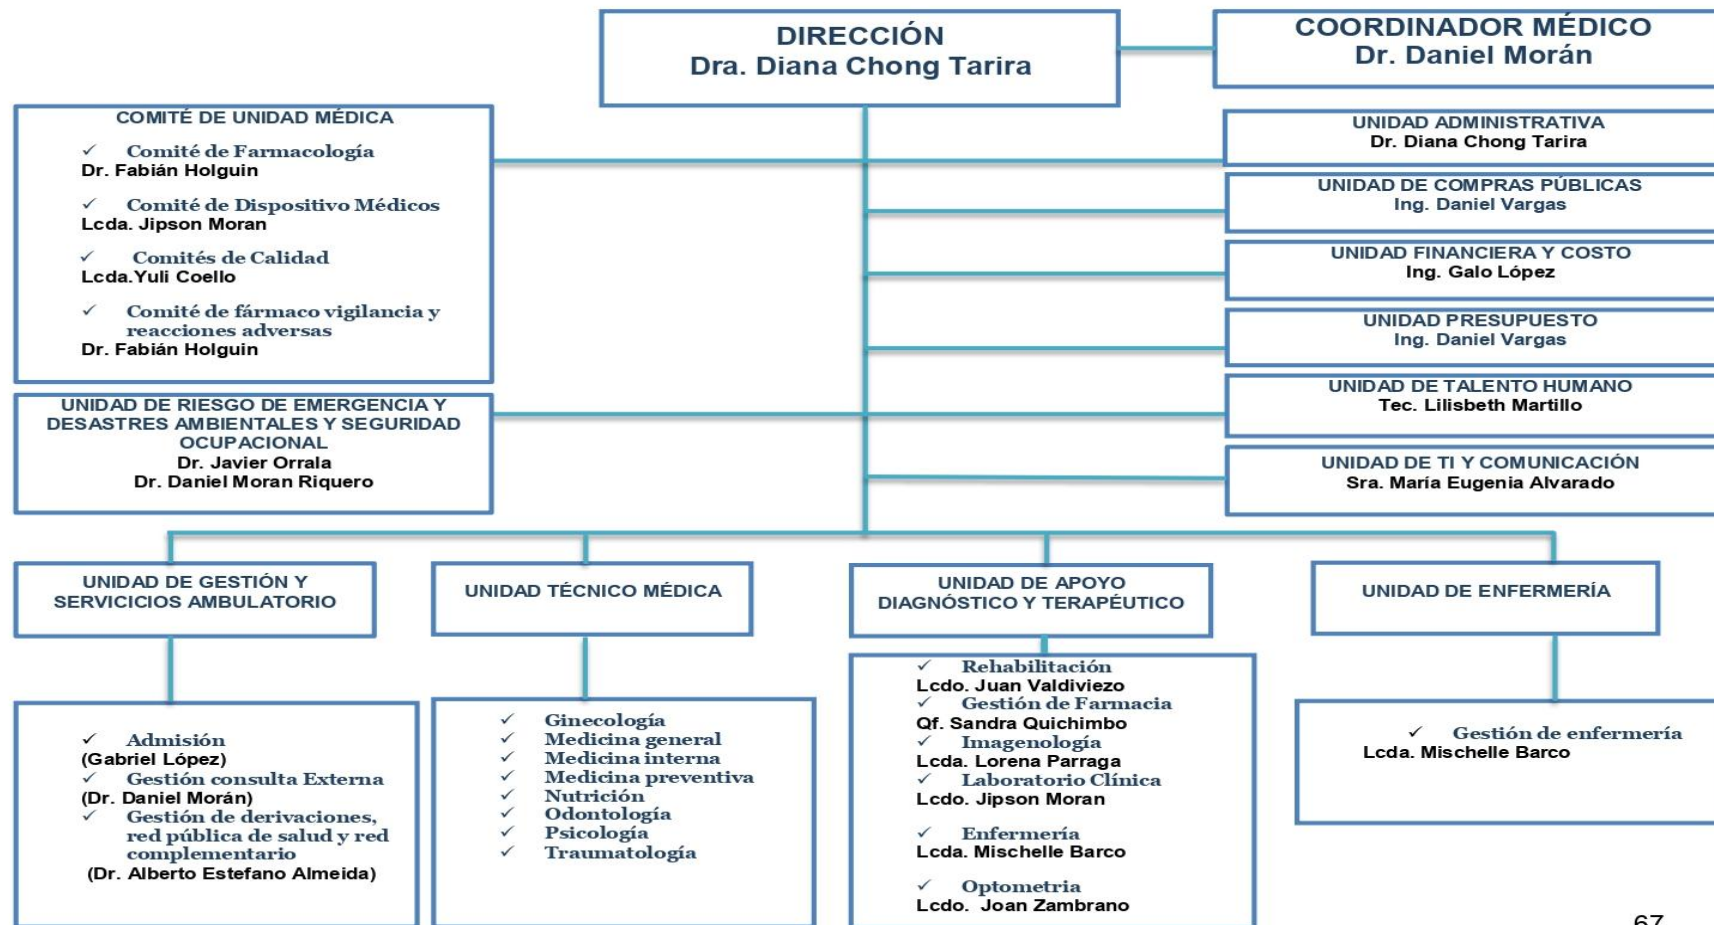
DIRECCIÓN
Dra. Diana Chong Tarira

COORDINADOR MÉDICO
Dr. Daniel Morán

COMITÉ DE UNIDAD MÉDICA
✓ Comité de Farmacología
Dr. Fabián Holguin
✓ Comité de Dispositivo Médicos
Lcda. Jipson Moran
✓ Comités de Calidad
Lcda.Yuli Coello
✓ Comité de fármaco vigilancia y reacciones adversas
Dr. Fabián Holguin

UNIDAD DE RIESGO DE EMERGENCIA Y DESASTRES AMBIENTALES Y SEGURIDAD OCUPACIONAL
Dr. Javier Orrala
Dr. Daniel Moran Riquero

UNIDAD ADMINISTRATIVA
Dr. Diana Chong Tarira

UNIDAD DE COMPRAS PÚBLICAS
Ing. Daniel Vargas

UNIDAD FINANCIERA Y COSTO
Ing. Galo López

UNIDAD PRESUPUESTO
Ing. Daniel Vargas

UNIDAD DE TALENTO HUMANO
Tec. Lilisbeth Martillo

UNIDAD DE TI Y COMUNICACIÓN
Sra. María Eugenia Alvarado

UNIDAD DE GESTIÓN Y SERVICICIOS AMBULATORIO

UNIDAD TÉCNICO MÉDICA

UNIDAD DE APOYO DIAGNÓSTICO Y TERAPÉUTICO

UNIDAD DE ENFERMERÍA

✓ Admisión
(Gabriel López)
✓ Gestión consulta Externa
(Dr. Daniel Morán)
✓ Gestión de derivaciones, red pública de salud y red complementario
(Dr. Alberto Estefano Almeida)

✓ Ginecología
✓ Medicina general
✓ Medicina interna
✓ Medicina preventiva
✓ Nutrición
✓ Odontología
✓ Psicología
✓ Traumatología

✓ Rehabilitación
Lcdo. Juan Valdiviezo
✓ Gestión de Farmacia
Qf. Sandra Quichimbo
✓ Imagenología
Lcda. Lorena Parraga
✓ Laboratorio Clínica
Lcdo. Jipson Moran
✓ Enfermería
Lcda. Mischelle Barco
✓ Optometria
Lcdo. Joan Zambrano

✓ Gestión de enfermería
Lcda. Mischelle Barco

67